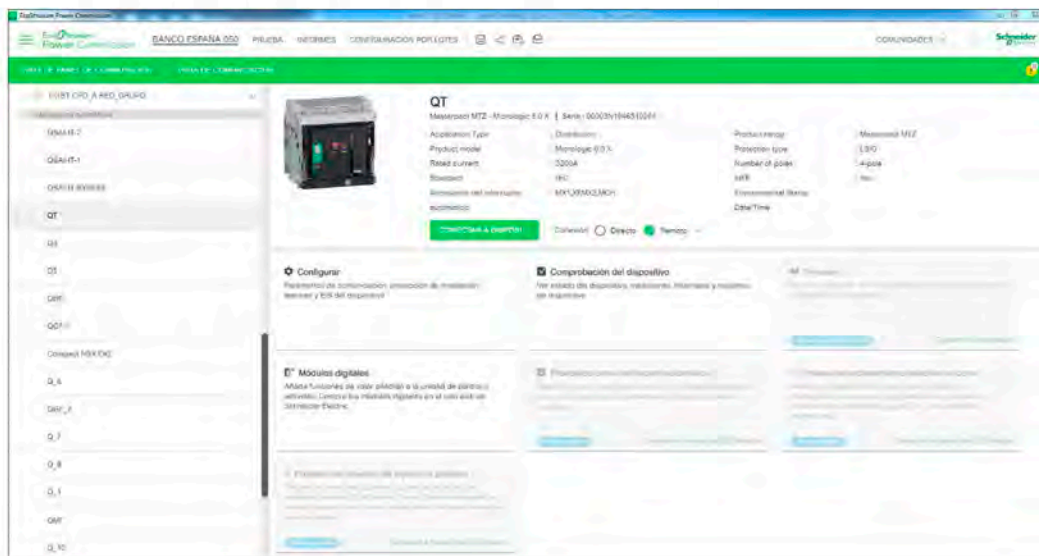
EcoStruxure Power Commission

EcoStruxure Power Commission BANCO ESPAÑA 050 PRUEBA INFORMES CONFIGURACION POR LOTES

COMUNIDADES

Schneider Electric

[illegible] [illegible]

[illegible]

QSAI-IT-2

QSAI-IT-1

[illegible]

QT

Q3

Q1

QAR

QGT

Compact NSX DC

Q_6

QAV_1

Q_7

Q_8

Q_1

QAT

Q_10

QT

Masterpact MTZ - Micrologic 6.0 X | Serie : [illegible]

Application Type | Distribution | Product range | Masterpact MTZ
Product model | Micrologic 6.0 X | Protection type | LSIG
Rated current | 3200A | Number of poles | 4-pole
Standard | IEC | ERMS | No
Accesorios del interruptor automático | MX1,XF,MX2,MCH | Environmental Alarms | 
 | | Date/Time | 

CONECTAR A DISPOSITIVO

Conexión Directo Remoto

Configurar
Parámetros de configuración, protección de instalación, telemandos y E/S del dispositivo

Comprobación del dispositivo
Ver estado del dispositivo, mediciones, históricos y registros del dispositivo

Módulos digitales
Añada funciones de valor añadido a la unidad de control o adquiera. Compre los módulos digitales en el sitio web de Schneider Electric.